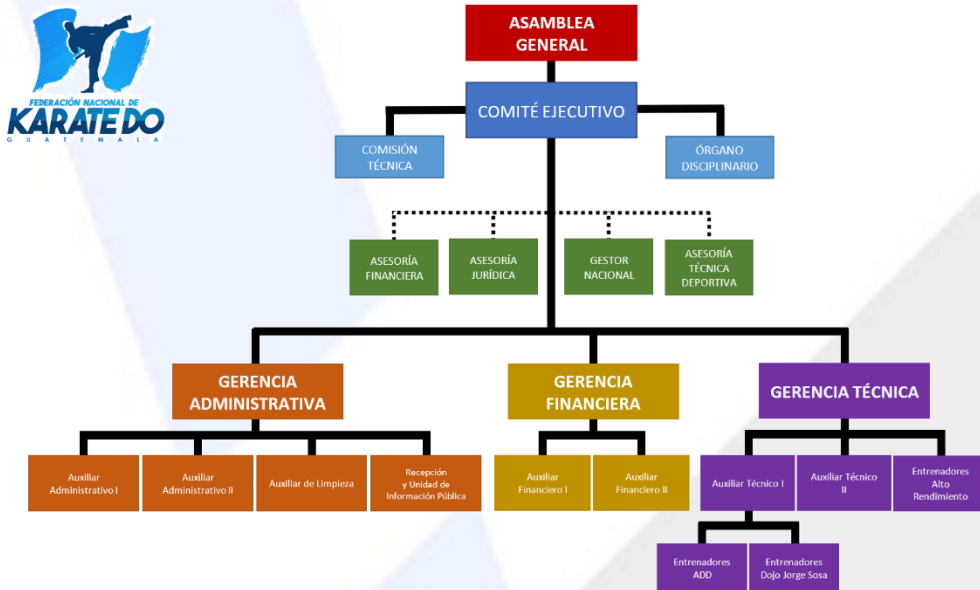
FEDERACIÓN NACIONAL DE
KARATE DO
GUATEMALA

ASAMBLEA GENERAL

COMITÉ EJECUTIVO

COMISIÓN TÉCNICA

ÓRGANO DISCIPLINARIO

ASESORÍA FINANCIERA

ASESORÍA JURÍDICA

GESTOR NACIONAL

ASESORÍA TÉCNICA DEPORTIVA

GERENCIA ADMINISTRATIVA

GERENCIA FINANCIERA

GERENCIA TÉCNICA

Auxiliar Administrativo I

Auxiliar Administrativo II

Auxiliar de Limpieza

Recepción y Unidad de Información Pública

Auxiliar Financiero I

Auxiliar Financiero II

Auxiliar Técnico I

Auxiliar Técnico II

Entrenadores Alto Rendimiento

Entrenadores ADD

Entrenadores Dojo Jorge Sosa